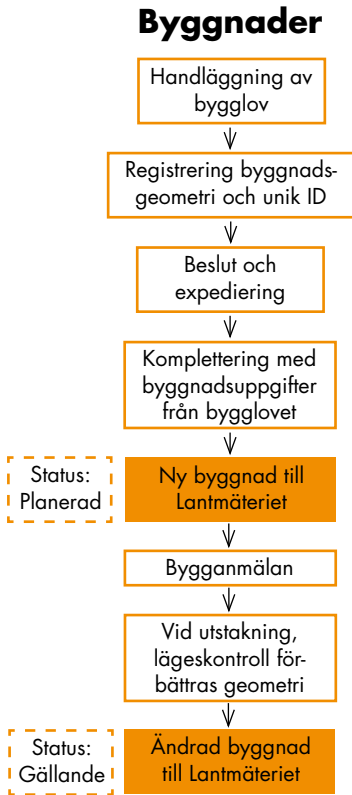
Byggnader

Handläggning av bygglov

Registrering byggnadsgeometri och unik ID

Beslut och expediering

Komplettering med byggnadsuppgifter från bygglovet

Status: Planerad

Ny byggnad till Lantmäteriet

Bygganmälan

Vid utstakning, lägeskontroll förbättras geometri

Status: Gällande

Ändrad byggnad till Lantmäteriet